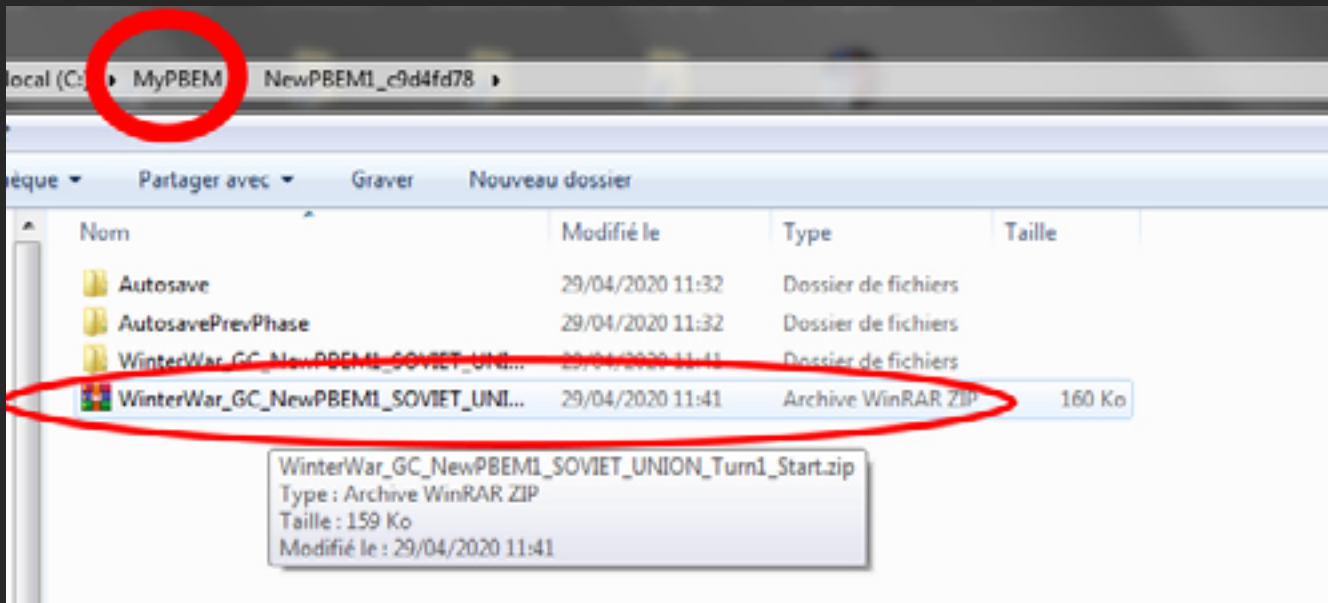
local (C:) ▸ MyPBEM ▸ NewPBEM1_c9d4fd78 ▸

èque ▾ Partager avec ▾ Graver Nouveau dossier

| Nom | Modifié le | Type | Taille |
|---|---|---|---|
| Autosave | 29/04/2020 11:32 | Dossier de fichiers | |
| AutosavePrevPhase | 29/04/2020 11:32 | Dossier de fichiers | |
| WinterWar_GC_NewPBEM1_SOVIET_UNI... | 29/04/2020 11:41 | Dossier de fichiers | |
| WinterWar_GC_NewPBEM1_SOVIET_UNI... | 29/04/2020 11:41 | Archive WinRAR ZIP | 160 Ko |

WinterWar_GC_NewPBEM1_SOVIET_UNION_Turn1_Start.zip
Type : Archive WinRAR ZIP
Taille : 159 Ko
Modifié le : 29/04/2020 11:41